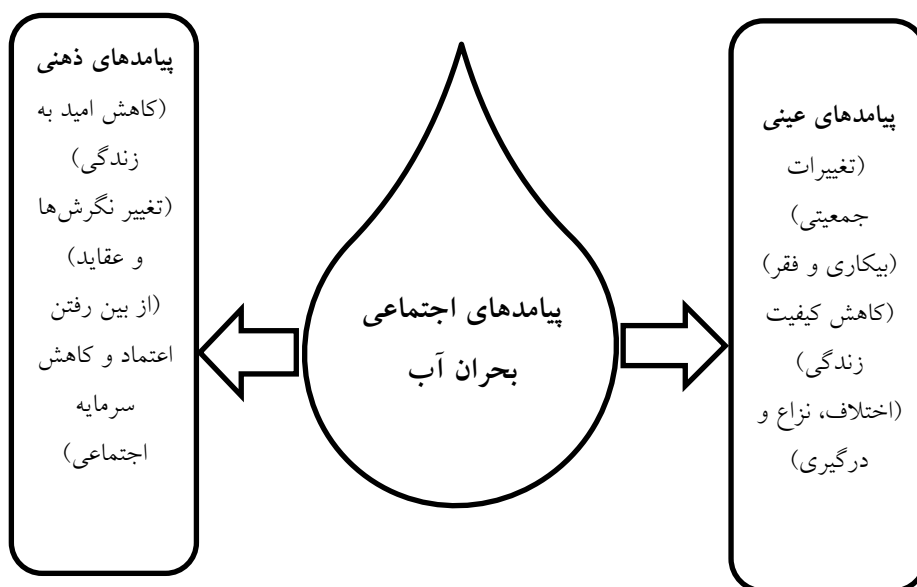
پیامدهای عینی
(تغییرات جمعیتی)
(بیکاری و فقر)
(کاهش کیفیت زندگی)
(اختلاف، نزاع و درگیری)

پیامدهای اجتماعی بحران آب

پیامدهای ذهنی
(کاهش امید به زندگی)
(تغییر نگرش‌ها و عقاید)
(از بین رفتن اعتماد و کاهش سرمایه اجتماعی)